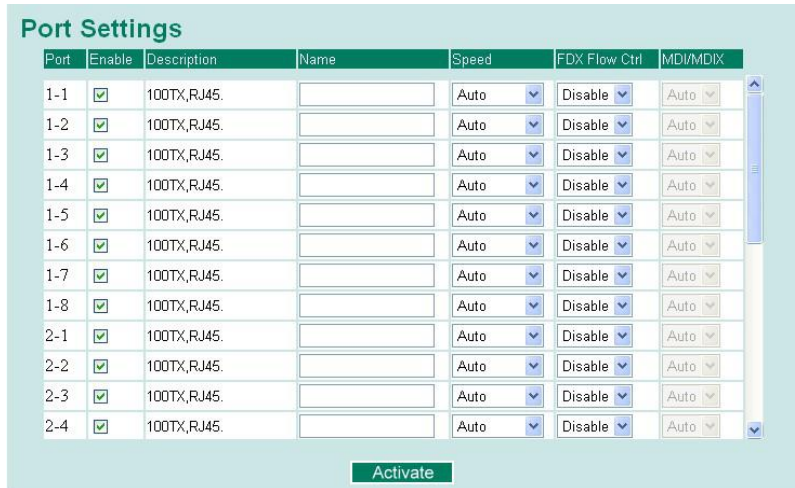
Port Settings

| Port | Enable | Description | Name | Speed | FDX Flow Ctrl | MDI/MDIX |
|---|---|---|---|---|---|---|
| 1-1 | | 100TX,RJ45. | | Auto | Disable | Auto |
| 1-2 | | 100TX,RJ45. | | Auto | Disable | Auto |
| 1-3 | | 100TX,RJ45. | | Auto | Disable | Auto |
| 1-4 | | 100TX,RJ45. | | Auto | Disable | Auto |
| 1-5 | | 100TX,RJ45. | | Auto | Disable | Auto |
| 1-6 | | 100TX,RJ45. | | Auto | Disable | Auto |
| 1-7 | | 100TX,RJ45. | | Auto | Disable | Auto |
| 1-8 | | 100TX,RJ45. | | Auto | Disable | Auto |
| 2-1 | | 100TX,RJ45. | | Auto | Disable | Auto |
| 2-2 | | 100TX,RJ45. | | Auto | Disable | Auto |
| 2-3 | | 100TX,RJ45. | | Auto | Disable | Auto |
| 2-4 | | 100TX,RJ45. | | Auto | Disable | Auto |

Activate